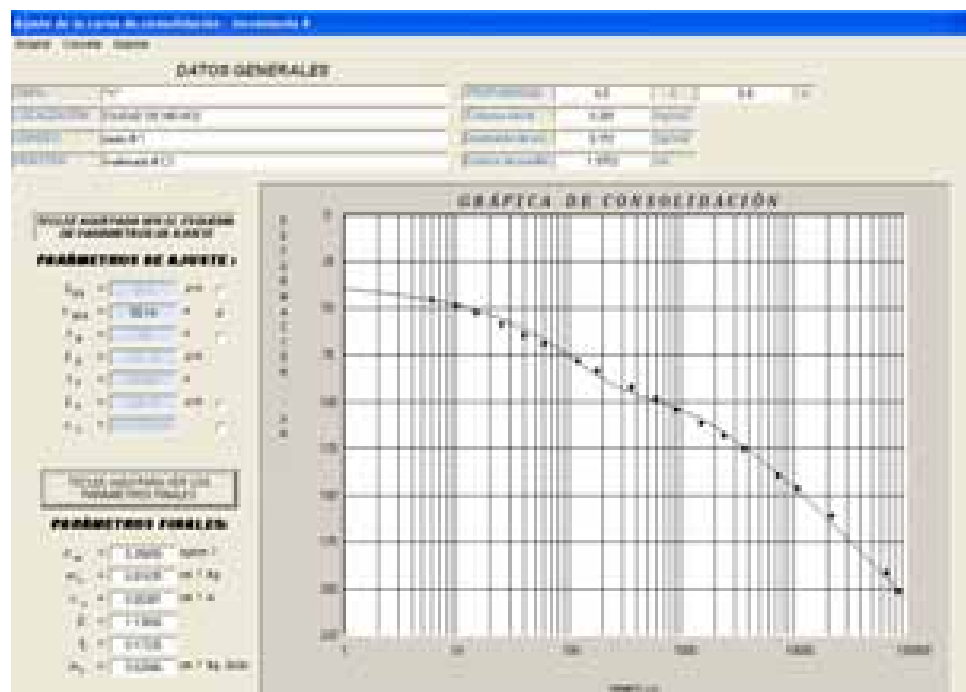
Ajuste de la curva de consolidación - Incremento 6

DATOS GENERALES

GRÁFICA DE CONSOLIDACIÓN

PARÁMETROS DE AJUSTE:

PARÁMETROS FINALES:

0
25
50
75
100
125
150
175
200
225

1
10
100
1000
10000
100000

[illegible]